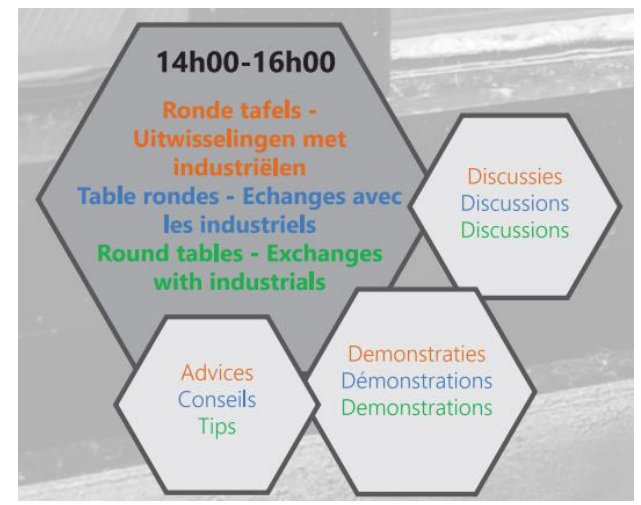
14h00-16h00

Ronde tafels - Uitwisselingen met industriëlen
Table rondes - Echanges avec les industriels
Round tables - Exchanges with industrials

Discussies
Discussions
Discussions

Advices
Conseils
Tips

Demonstraties
Démonstrations
Demonstrations